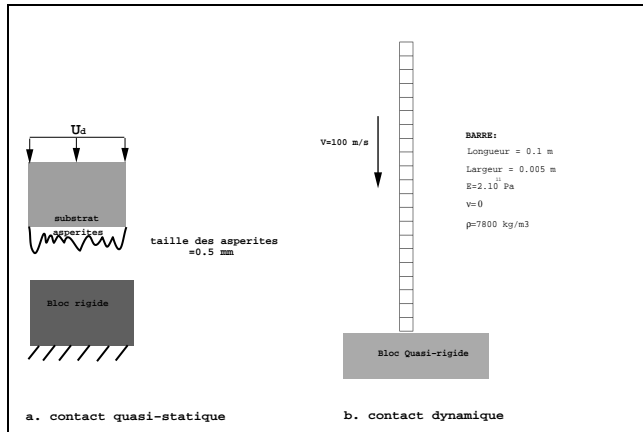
$U_d$

substrat
asperites

taille des asperites
=0.5 mm

Bloc rigide

V=100 m/s

BARRE:
Longueur = 0.1 m
Largeur = 0.005 m
$E=2.10^{11}$ Pa
$\nu=0$
$\rho=7800$ kg/m3

Bloc Quasi-rigide

a. contact quasi-statique

b. contact dynamique